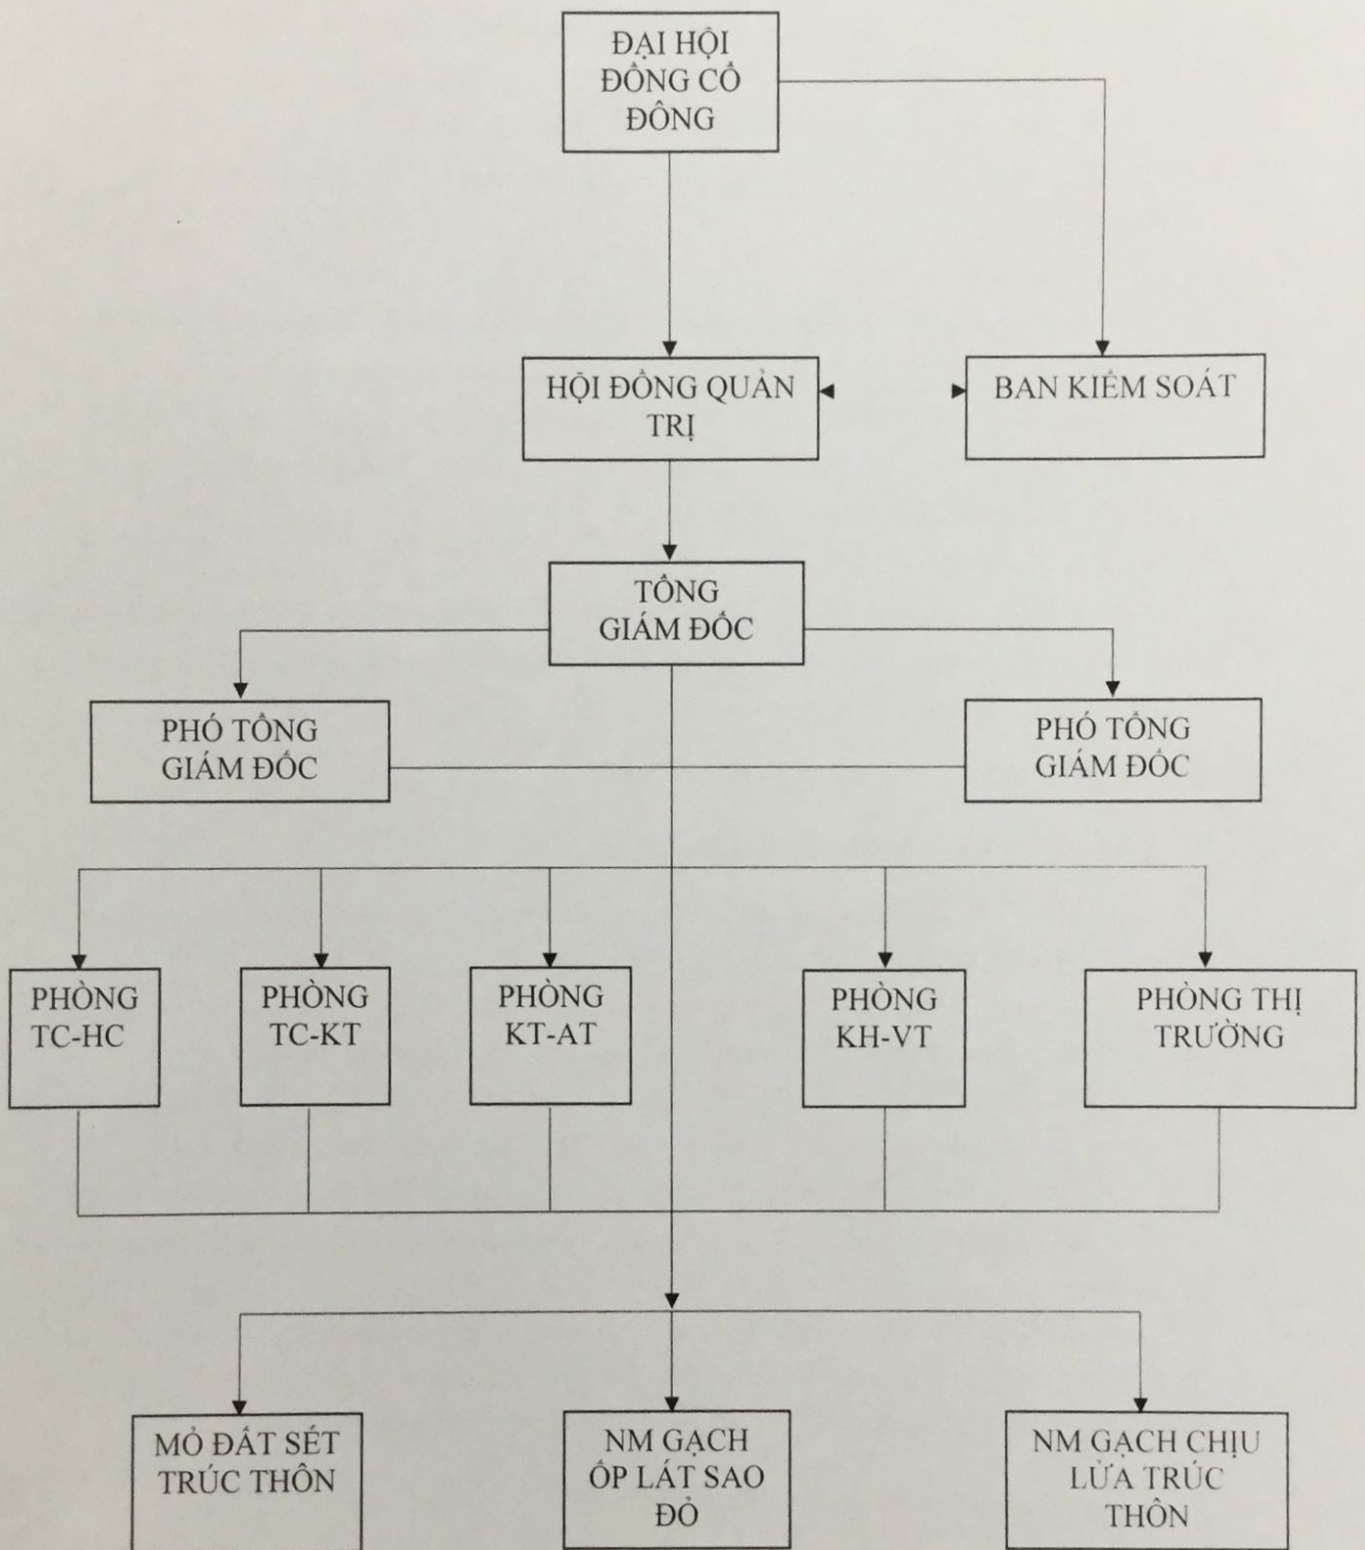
ĐẠI HỘI ĐỒNG CỔ ĐÔNG

HỘI ĐỒNG QUẢN TRỊ

BAN KIỂM SOÁT

TỔNG GIÁM ĐỐC

PHÓ TỔNG GIÁM ĐỐC

PHÓ TỔNG GIÁM ĐỐC

PHÒNG TC-HC

PHÒNG TC-KT

PHÒNG KT-AT

PHÒNG KH-VT

PHÒNG THỊ TRƯỜNG

MỎ ĐẤT SÉT TRÚC THÔN

NM GẠCH ỐP LÁT SAO ĐỎ

NM GẠCH CHỊU LỬA TRÚC THÔN